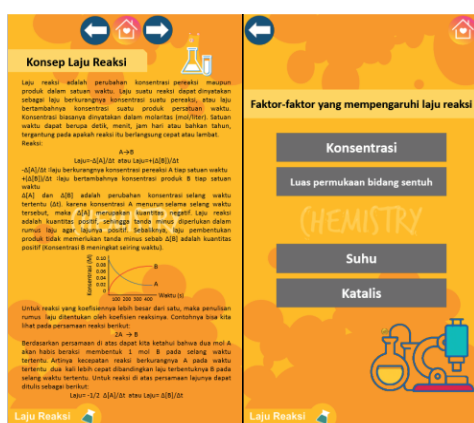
Konsep Laju Reaksi

Laju reaksi adalah perubahan konsentrasi pereaksi maupun produk dalam satuan waktu. Laju suatu reaksi dapat dinyatakan sebagai laju berkurangnya konsentrasi suatu pereaksi, atau laju bertambahnya konsentrasi suatu produk persatuan waktu. Konsentrasi biasanya dinyatakan dalam molaritas (mol/liter). Satuan waktu dapat berupa detik, menit, jam hari atau bahkan tahun, tergantung pada apakah reaksi itu berlangsung cepat atau lambat.
Reaksi:

A→B
Laju=-Δ[A]/Δt atau Laju=+[Δ[B]/Δt

-Δ[A]/Δt :laju berkurangnya konsentrasi pereaksi A tiap satuan waktu
+[Δ[B]/Δt :laju bertambahnya konsentrasi produk B tiap satuan waktu

Δ[A] dan Δ[B] adalah perubahan konsentrasi selang waktu tertentu (Δt) karena konsentrasi A menurun selama selang waktu tersebut, maka Δ[A] merupakan kuantitas negatif Laju reaksi adalah kuantitas positif, sehingga tanda minus diperlukan dalam rumus laju agar lajunya positif. Sebaliknya, laju pembentukan produk tidak memerlukan tanda minus sebab Δ[B] adalah kuantitas positif (Konsentrasi B meningkat seiring waktu).

Konsentrasi (M)
0.10
0.08
0.06
0.04
0.02
B
A
100 200 300 400
Waktu (s)

Untuk reaksi yang koefisiennya lebih besar dari satu, maka penulisan rumus laju ditentukan oleh koefisien reaksinya. Contohnya bisa kita lihat pada persamaan reaksi berikut:

2A → B

Berdasarkan persamaan di atas dapat kita ketahui bahwa dua mol A akan habis bereaksi membentuk 1 mol B pada selang waktu tertentu. Artinya kecepatan reaksi berkurangnya A pada waktu tertentu dua kali lebih cepat dibandingkan laju terbentuknya B pada selang waktu tertentu. Untuk reaksi di atas persamaan lajunya dapat ditulis sebagai berikut:

Laju= -1/2 Δ[A]/Δt atau Laju= Δ[B]/Δt

Laju Reaksi

Faktor-faktor yang mempengaruhi laju reaksi

Konsentrasi

Luas permukaan bidang sentuh

CHEMISTRY

Suhu

Katalis

Laju Reaksi